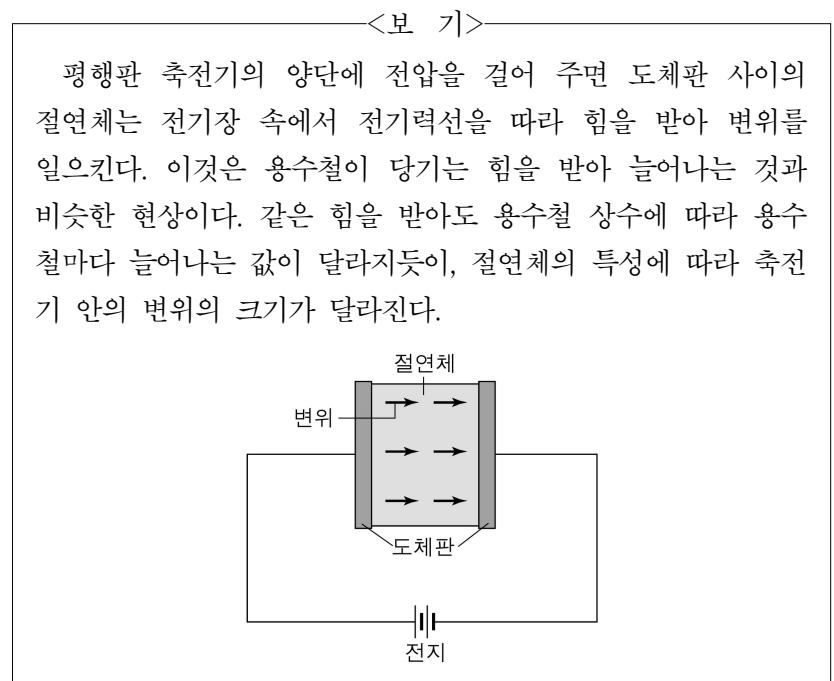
<보 기>

평행판 축전기의 양단에 전압을 걸어 주면 도체판 사이의 절연체는 전기장 속에서 전기력선을 따라 힘을 받아 변위를 일으킨다. 이것은 용수철이 당기는 힘을 받아 늘어나는 것과 비슷한 현상이다. 같은 힘을 받아도 용수철 상수에 따라 용수철마다 늘어나는 값이 달라지듯이, 절연체의 특성에 따라 축전기 안의 변위의 크기가 달라진다.

절연체
변위
도체판
전지